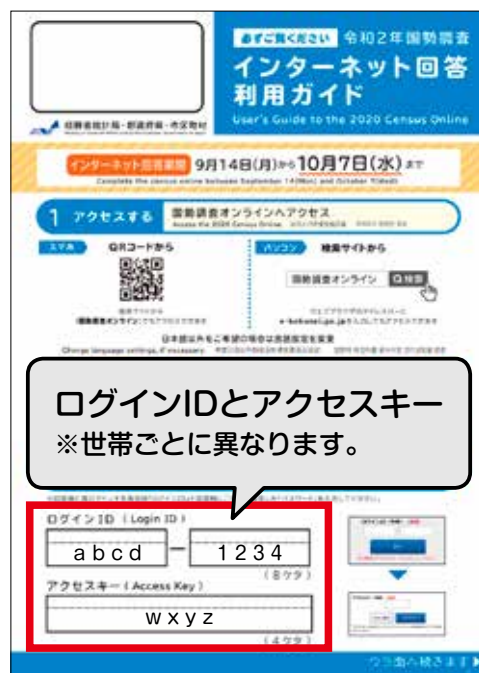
まずご覧ください 令和2年国勢調査
インターネット回答
利用ガイド
User's Guide to the 2020 Census Online

総務省統計局・都道府県・市区町村

インターネット回答期間 9月14日(月)から10月7日(水)まで
Complete the census online between September 14(Mon) and October 7(Wed)

1 アクセスする 国勢調査オンラインへアクセス
Access the 2020 Census Online

スマホ QRコードから

パソコン 検索サイトから

国勢調査オンライン Q検索

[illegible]
e-kokusei.go.jp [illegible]

日本語以外もご希望の場合は言語設定を変更
Change language settings, if necessary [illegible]

ログインIDとアクセスキー
※世帯ごとに異なります。

ログインID（Login ID）
abcd － 1234
（8ケタ）
アクセスキー（Access Key）
wxyz
（4ケタ）

ウラ面へ続きます